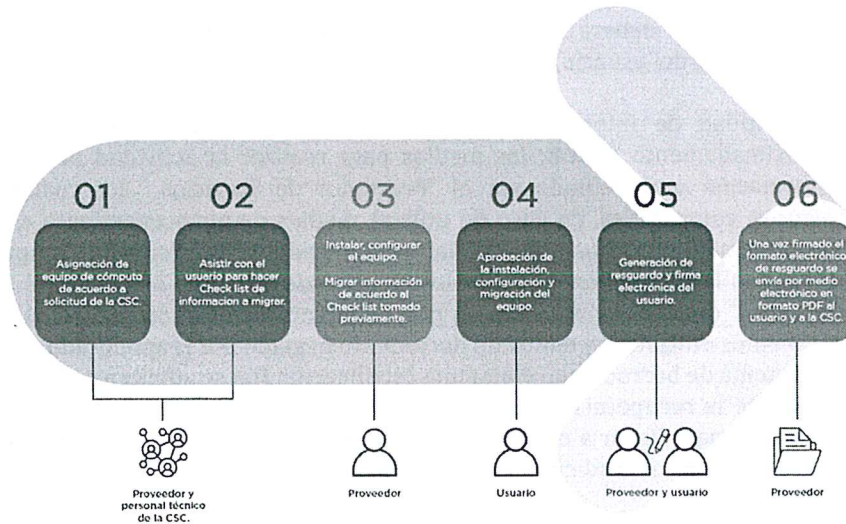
01

Asignación de equipo de cómputo de acuerdo a solicitud de la CSC.

02

Asistir con el usuario para hacer Check list de informacion a migrar.

03

Instalar, configurar el equipo.

Migrar información de acuerdo al Check list tomado previamente.

04

Aprobación de la instalación, configuración y migración del equipo.

05

Generación de resguardo y firma electrónica del usuario.

06

Una vez firmado el formato electrónico de resguardo se envía por medio electrónico en formato PDF al usuario y a la CSC.

Proveedor y personal técnico de la CSC.

Proveedor

Usuario

Proveedor y usuario

Proveedor